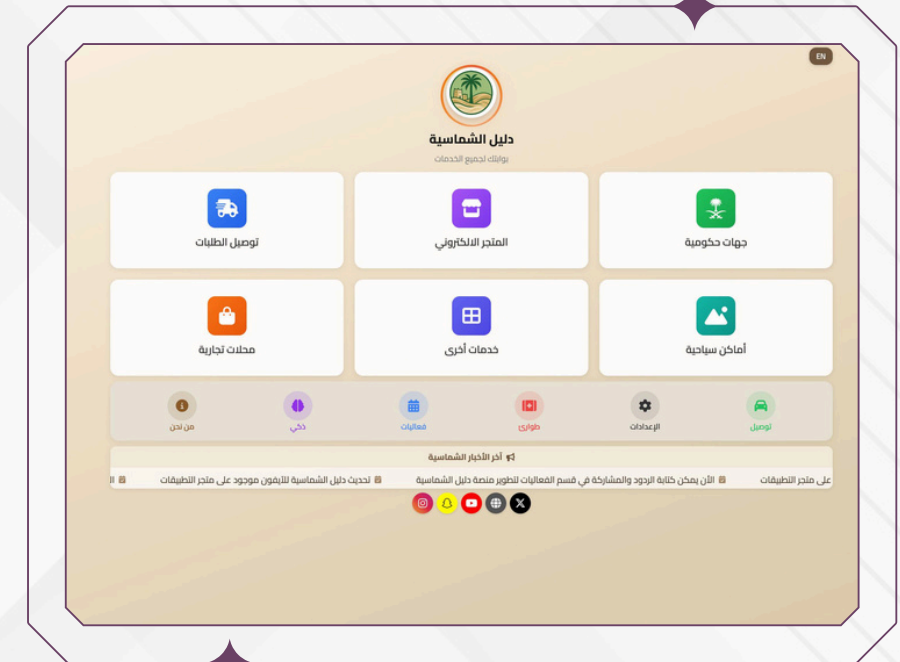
EN

دليل الشماسية

بوابتك لجميع الخدمات

جهات حكومية

المتجر الالكتروني

توصيل الطلبات

أماكن سياحية

خدمات أخرى

محلات تجارية

توصيل

الإعدادات

طوارئ

فعاليات

ذكي

من نحن

آخر الأخبار الشماسية

على متجر التطبيقات الآن يمكن كتابة الردود والمشاركة في قسم الفعاليات لتطوير منصة دليل الشماسية تحديث دليل الشماسية للايفون موجود على متجر التطبيقات